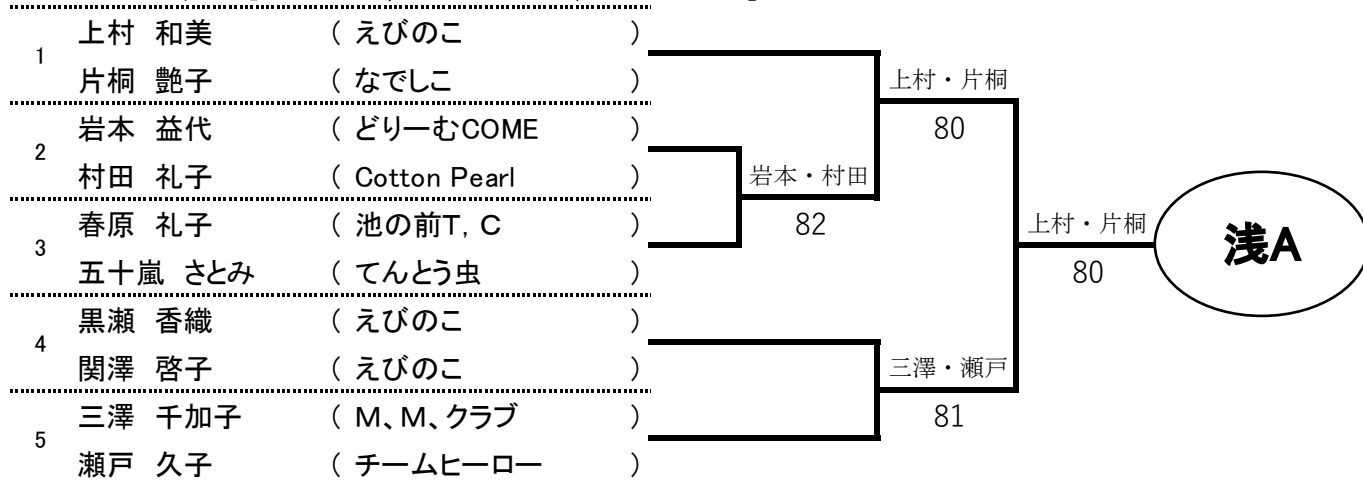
1 上村 和美 （ えびのこ ）
片桐 艶子 （ なでしこ ）

2 岩本 益代 （ どりーむCOME ）
村田 礼子 （ Cotton Pearl ）

3 春原 礼子 （ 池の前T, C ）
五十嵐 さとみ （ てんとう虫 ）

4 黒瀬 香織 （ えびのこ ）
関澤 啓子 （ えびのこ ）

5 三澤 千加子 （ M、M、クラブ ）
瀬戸 久子 （ チームヒーロー ）

上村・片桐
80

岩本・村田
82

上村・片桐
80

三澤・瀬戸
81

浅A